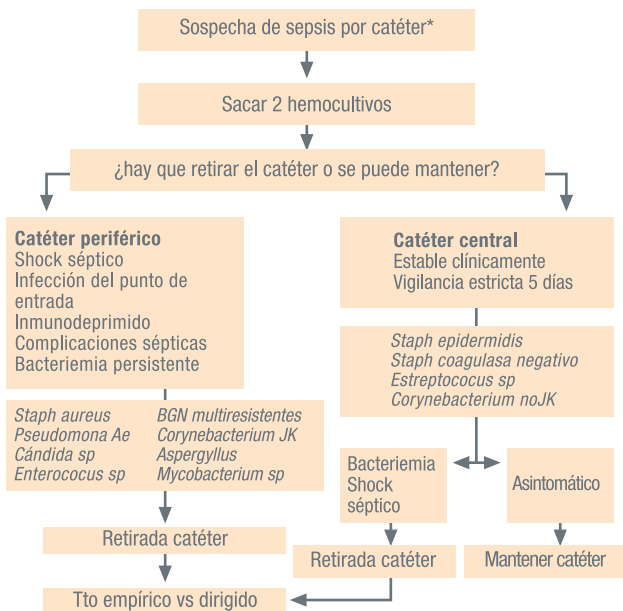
Sospecha de sepsis por catéter*

Sacar 2 hemocultivos

¿hay que retirar el catéter o se puede mantener?

**Catéter periférico**
Shock séptico
Infección del punto de entrada
Inmunodeprimido
Complicaciones sépticas
Bacteriemia persistente

Staph aureus
Pseudomona Ae
Cándida sp
Enterococus sp

BGN multiresistentes
Corynebacterium JK
Aspergyllus
Mycobacterium sp

Retirada catéter

Tto empírico vs dirigido

**Catéter central**
Estable clínicamente
Vigilancia estricta 5 días

Staph epidermidis
Staph coagulasa negativo
Estreptococus sp
Corynebacterium noJK

Bacteriemia
Shock
séptico

Asintomático

Retirada catéter

Mantener catéter